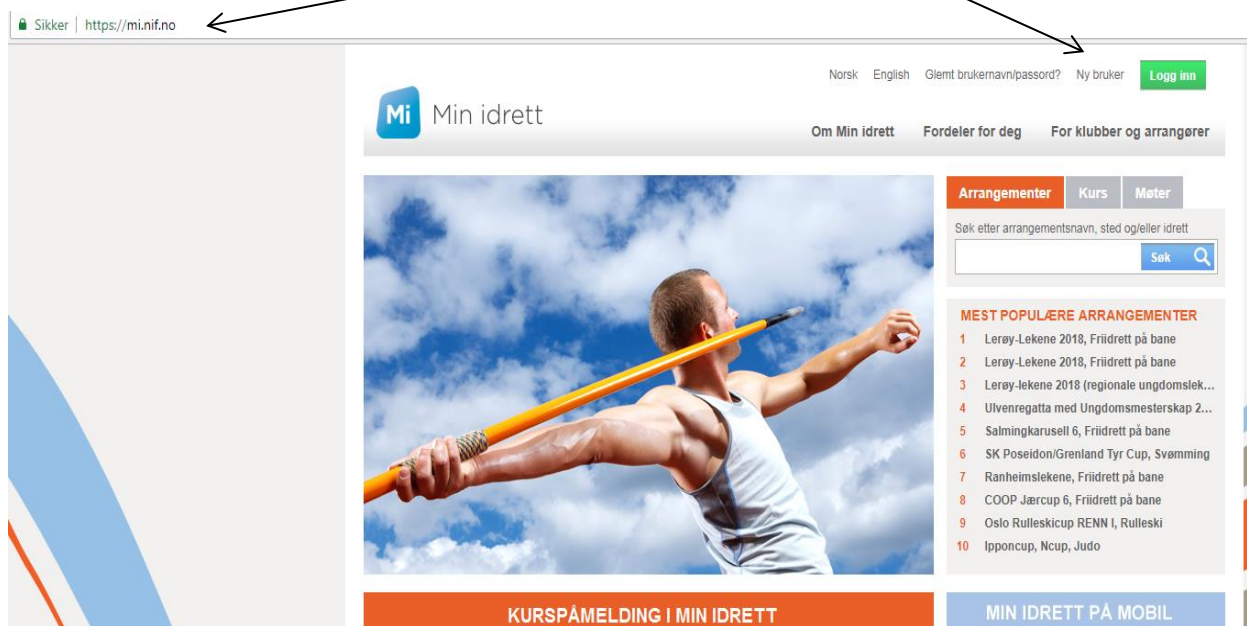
Sikker | https://mi.nif.no

Norsk English Glemt brukernavn/passord? Ny bruker Logg inn

Mi Min idrett

Om Min idrett Fordeler for deg For klubber og arrangører

Arrangementer Kurs Møter

Søk etter arrangementsnavn, sted og/eller idrett

Søk

MEST POPULÆRE ARRANGEMENTER
1 Lerøy-Lekene 2018, Friidrett på bane
2 Lerøy-Lekene 2018, Friidrett på bane
3 Lerøy-lekene 2018 (regionale ungdomslek...
4 Ulvenregatta med Ungdomsmesterskap 2...
5 Salmingkarusell 6, Friidrett på bane
6 SK Poseidon/Grenland Tyr Cup, Svømming
7 Ranheimslekene, Friidrett på bane
8 COOP Jærcup 6, Friidrett på bane
9 Oslo Rulleskicup RENN I, Rulleski
10 Ipponcup, Ncup, Judo

KURSPÅMELDING I MIN IDRETT

MIN IDRETT PÅ MOBIL